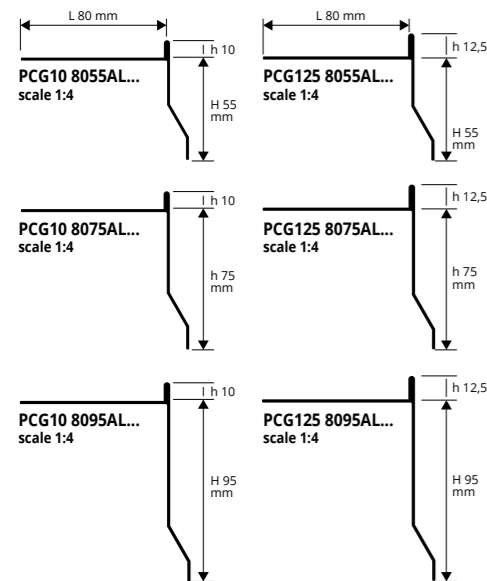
L 80 mm

h 10

PCG10 8055AL...
scale 1:4

H 55 mm

L 80 mm

h 12,5

PCG125 8055AL...
scale 1:4

H 55 mm

h 10

PCG10 8075AL...
scale 1:4

h 75 mm

h 12,5

PCG125 8075AL...
scale 1:4

h 75 mm

h 10

PCG10 8095AL...
scale 1:4

H 95 mm

h 12,5

PCG125 8095AL...
scale 1:4

H 95 mm